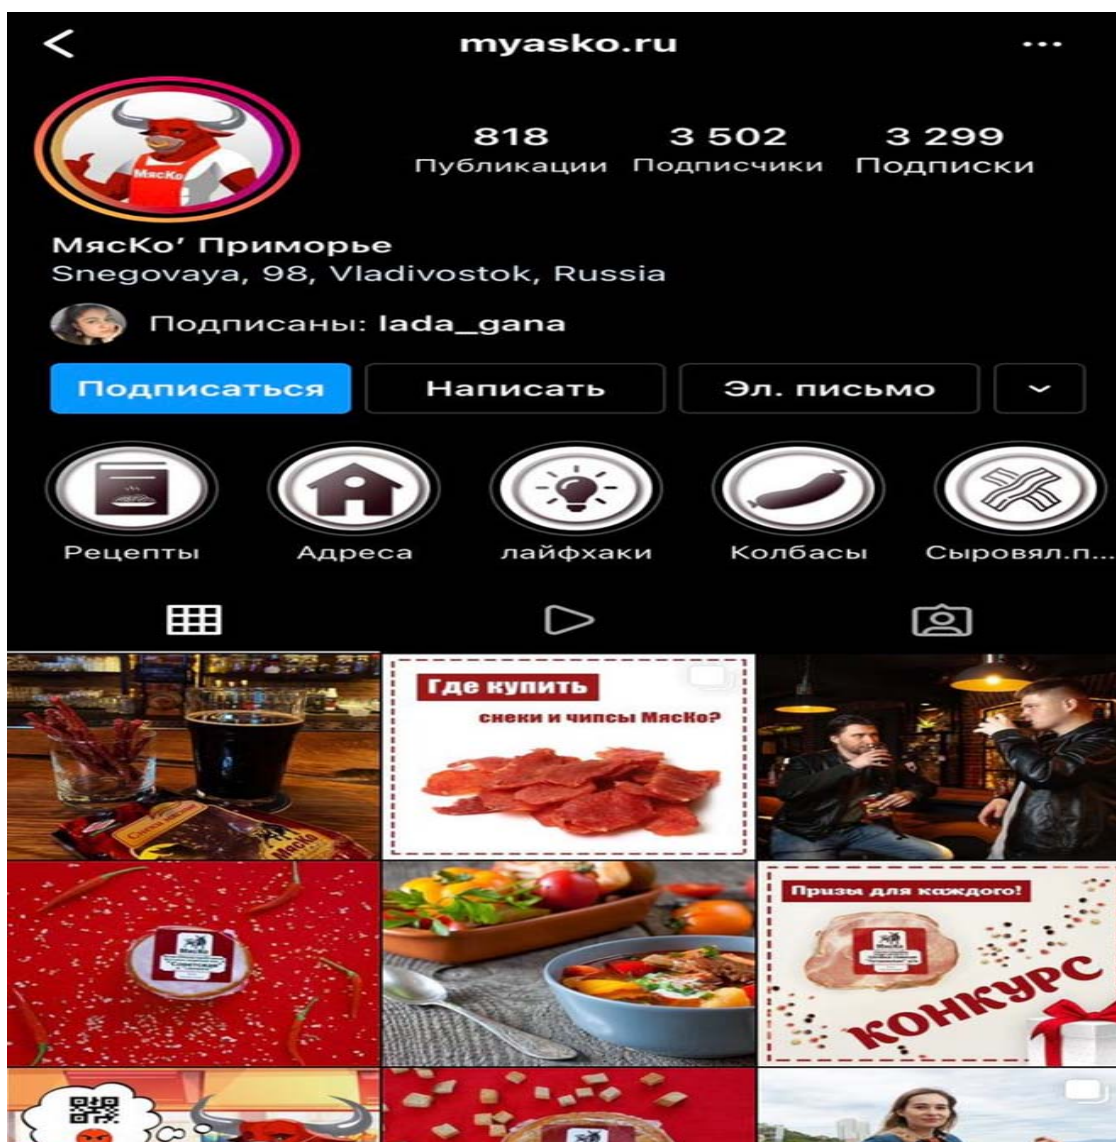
<
myasko.ru
...

МясКо

818
Публикации
3 502
Подписчики
3 299
Подписки

МясКо' Приморье
Snegovaya, 98, Vladivostok, Russia

Подписаны: lada_gana

Подписаться
Написать
Эл. письмо

Рецепты
Адреса
лайфхаки
Колбасы
Сыровял.п...

Где купить
снеки и чипсы МясКо?

МясКо

Призы для каждого!
КОНКУРС